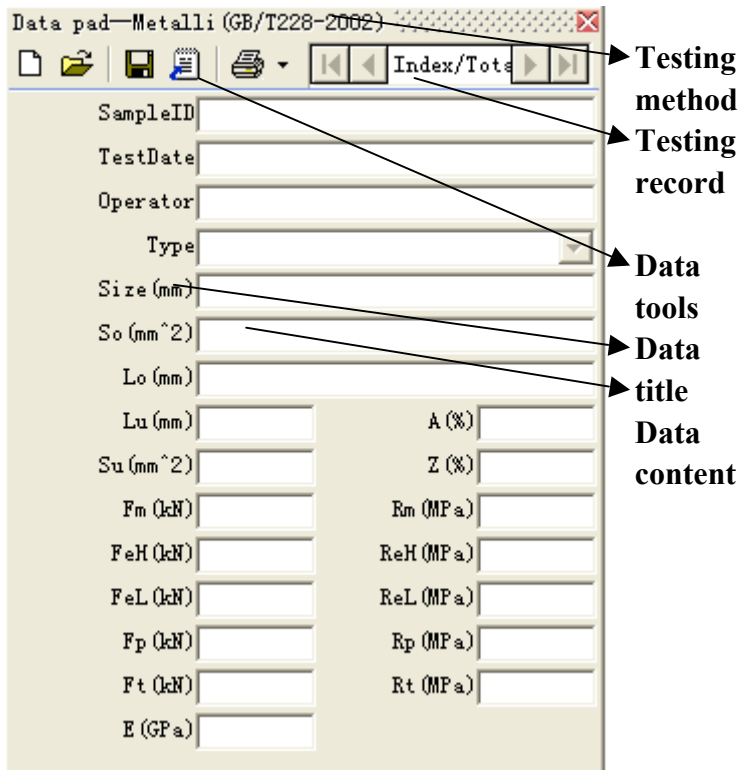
Data pad—Metalli (GB/T228-2002)

Index/Tota

Testing method
Testing record
Data tools
Data title
Data content

SampleID
TestDate
Operator
Type
Size(mm)
So(mm^2)
Lo(mm)
Lu(mm)
A(%)
Su(mm^2)
Z(%)
Fm(kN)
Rm(MPa)
FeH(kN)
ReH(MPa)
FeL(kN)
ReL(MPa)
Fp(kN)
Rp(MPa)
Ft(kN)
Rt(MPa)
E(GPa)